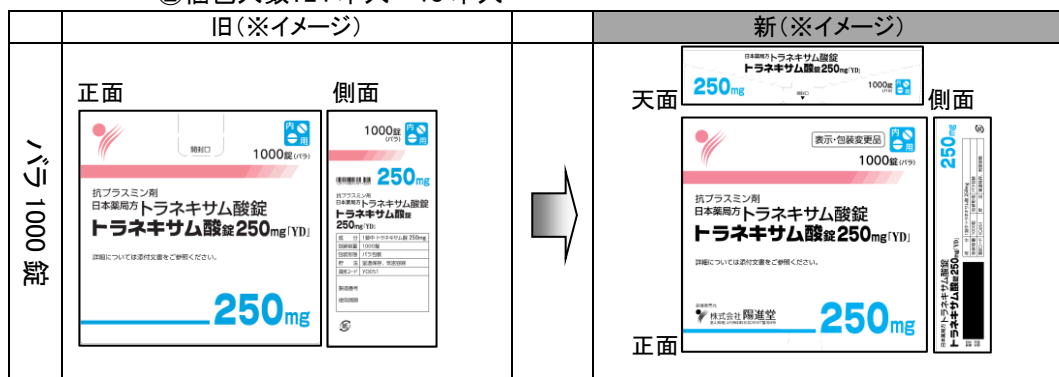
③包装入数:1,000錠

| | 旧(※イメージ) | | 新(※イメージ) |
|---|---|---|---|
| バラ1000錠 | 正面 開封口 内用 1000錠(バラ) 抗プラスミン剤 日本薬局方 トラネキサム酸錠 トラネキサム酸錠250mg「YD」 詳細については添付文書をご参照ください。 250mg 側面 1000錠(バラ) 内用 250mg 抗プラスミン剤 日本薬局方 トラネキサム酸錠 トラネキサム酸錠250mg「YD」 | | 天面 日本薬局方 トラネキサム酸錠 トラネキサム酸錠250mg「YD」 250mg 1000錠 内用 側面 250mg 正面 表示・包装変更品 内用 1000錠(バラ) 抗プラスミン剤 日本薬局方 トラネキサム酸錠 トラネキサム酸錠250mg「YD」 詳細については添付文書をご参照ください。 株式会社 陽進堂 250mg トラネキサム酸錠250mg「YD」 |